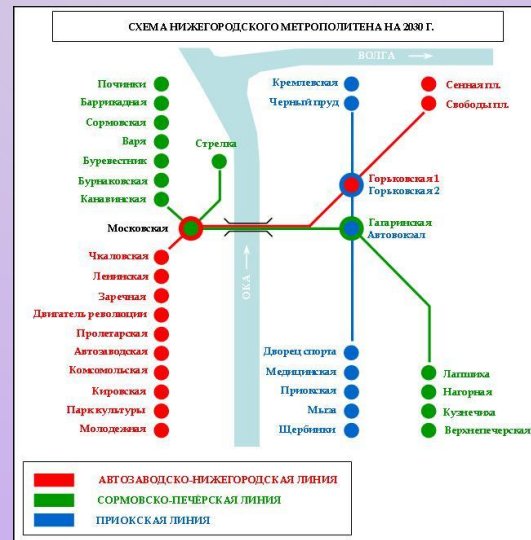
СХЕМА НИЖЕГОРОДСКОГО МЕТРОПОЛИТЕНА НА 2030 Г.

ВОЛГА

Починки
Баррикадная
Сормовская
Варя
Буревестник
Бурнаковская
Канавинская

Стрелка

Московская

Чкаловская
Ленинская
Заречная
Двигатель революции
Пролетарская
Автозаводская
Комсомольская
Кировская
Парк культуры
Молодежная

ОКА

Кремлевская
Черный пруд

Сенная пл.
Свободы пл.

Горьковская 1
Горьковская 2

Гагаринская
Автовокзал

Дворец спорта
Медицинская
Приокская
Мыза
Щербинки

Лапшиха
Нагорная
Кузнечиха
Верхнепечерская

АВТОЗАВОДСКО-НИЖЕГОРОДСКАЯ ЛИНИЯ
СОРМОВСКО-ПЕЧЕРСКАЯ ЛИНИЯ
ПРИОКСКАЯ ЛИНИЯ